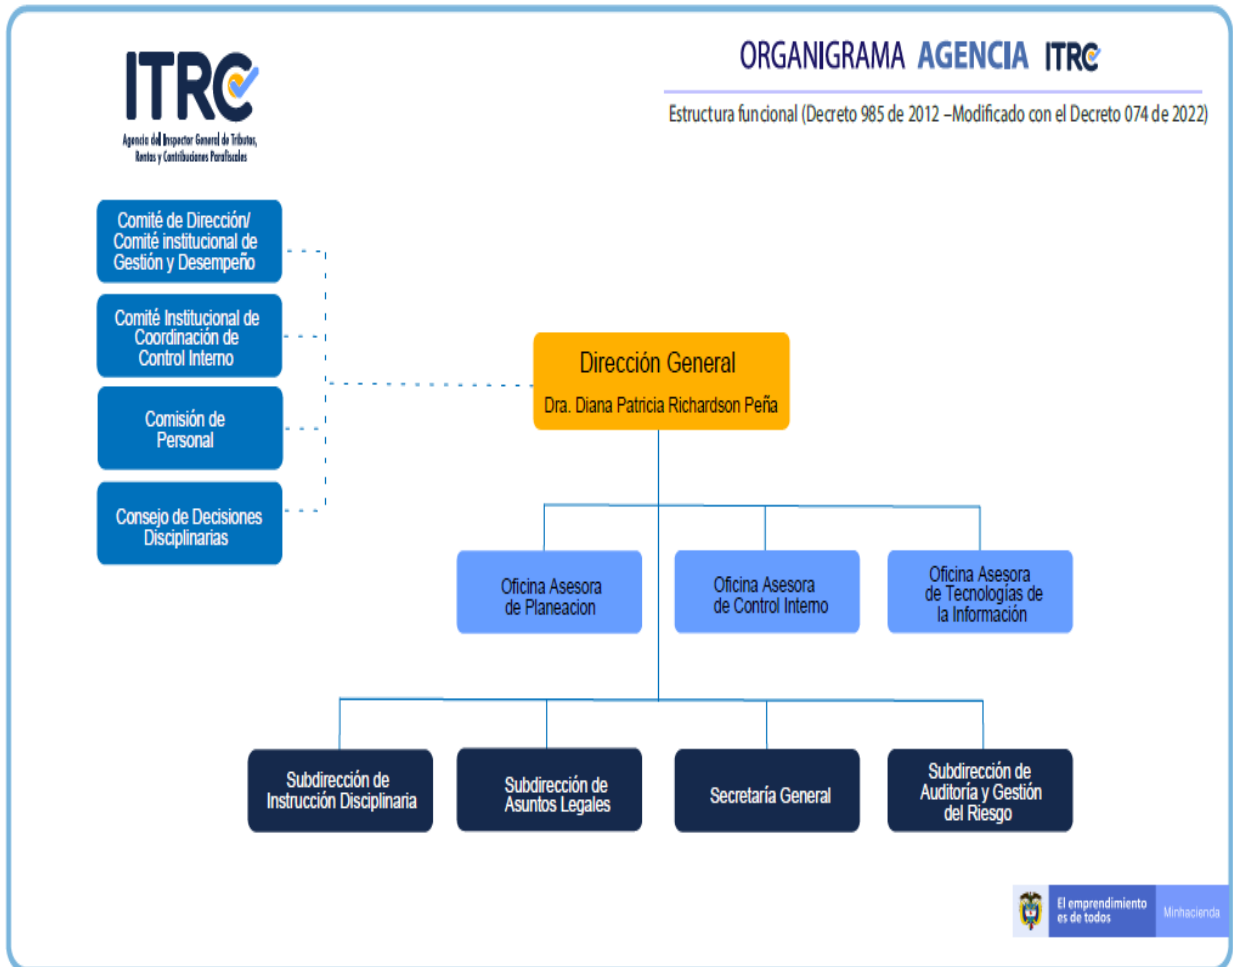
ITRC
Agencia del Inspector General de Tributos, Rentas y Contribuciones Parafiscales

ORGANIGRAMA AGENCIA ITRC

Estructura funcional (Decreto 985 de 2012 –Modificado con el Decreto 074 de 2022)

Comité de Dirección/ Comité institucional de Gestión y Desempeño

Comité Institucional de Coordinación de Control Interno

Comisión de Personal

Consejo de Decisiones Disciplinarias

Dirección General
Dra. Diana Patricia Richardson Peña

Oficina Asesora de Planeacion

Oficina Asesora de Control Interno

Oficina Asesora de Tecnologías de la Información

Subdirección de Instrucción Disciplinaria

Subdirección de Asuntos Legales

Secretaría General

Subdirección de Auditoría y Gestión del Riesgo

El emprendimiento es de todos

Minhacienda